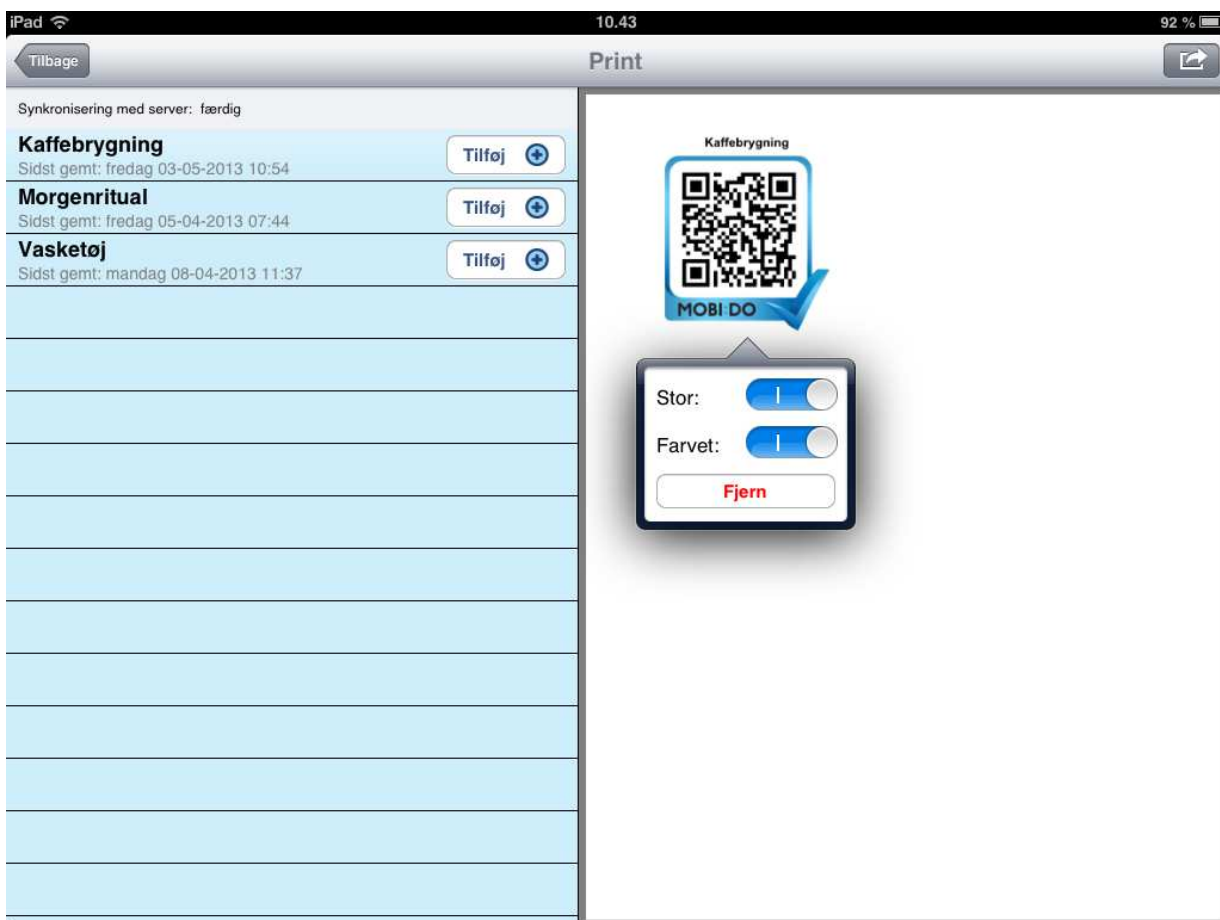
iPad 10.43 92 %

Tilbage Print

Synkronisering med server: færdig

Kaffebrygning
Sidst gemt: fredag 03-05-2013 10:54
Tilføj

Morgenritual
Sidst gemt: fredag 05-04-2013 07:44
Tilføj

Vasketøj
Sidst gemt: mandag 08-04-2013 11:37
Tilføj

Kaffebrygning

MOBI DO

Stor: I

Farvet: I

Fjern